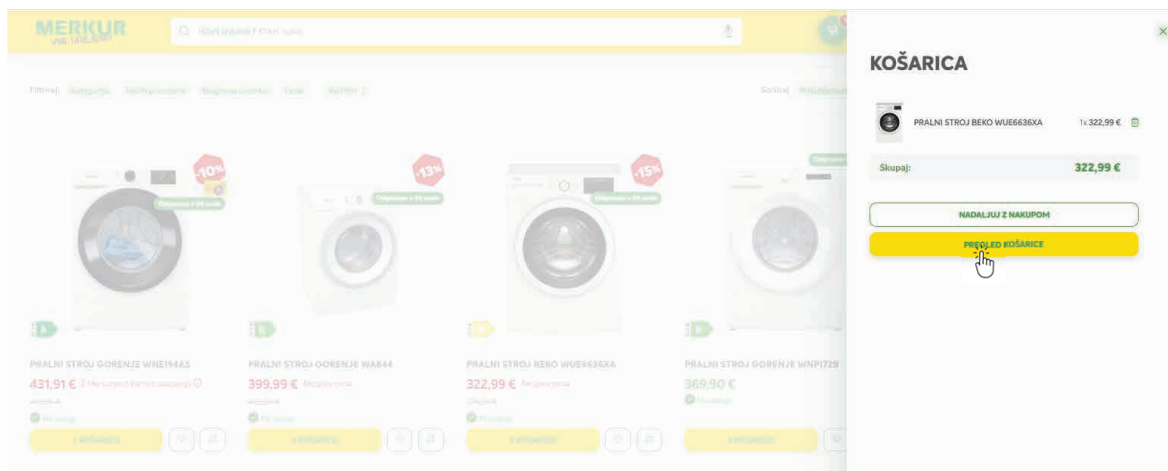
MERKUR
VSE URE JENO

Filtriraj: Kategorije Način prevzema Blagovne znamke Cena Kriteriji

Sortiraj:

-10%
-13%
-15%

PRALNI STROJ GORENJE WNEI94AS
431,91 €
PRALNI STROJ GORENJE WA844
399,99 €
PRALNI STROJ BEKO WUE6636XA
322,99 €
PRALNI STROJ GORENJE WNPI72B
369,90 €

V KOŠARICO
V KOŠARICO
V KOŠARICO
V KOŠARICO

KOŠARICA

PRALNI STROJ BEKO WUE6636XA 1x 322,99 €

Skupaj: 322,99 €

NADALJUJ Z NAKUPOM
PREGLED KOŠARICE